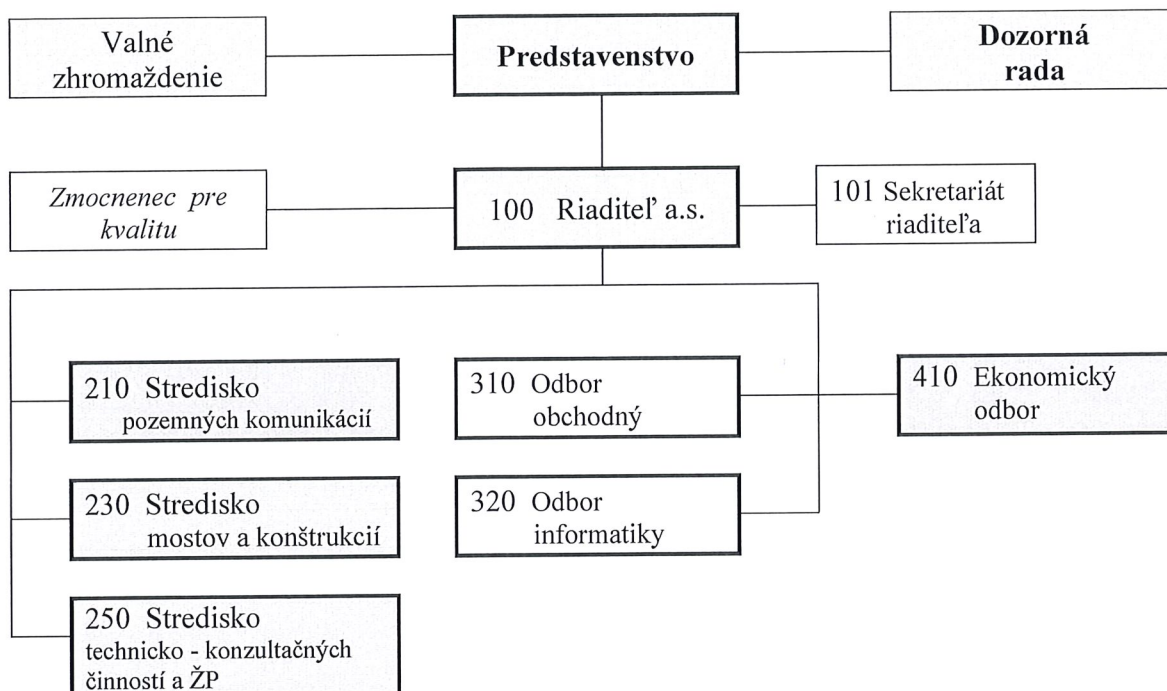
Valné zhromaždenie

Predstavenstvo

Dozorná rada

Zmocnenec pre kvalitu

100 Riaditeľ a.s.

101 Sekretariát riaditeľa

210 Stredisko pozemných komunikácií

310 Odbor obchodný

410 Ekonomický odbor

230 Stredisko mostov a konštrukcií

320 Odbor informatiky

250 Stredisko technicko - konzultačných činností a ŽP